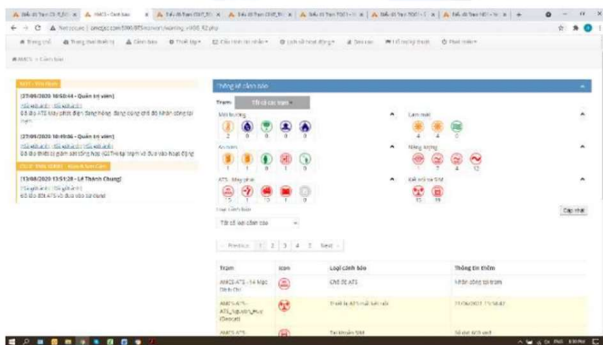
AMCS - Cảnh báo

Thông số cảnh báo

Trạm: Tất cả các trạm

Môi trường

An ninh

ATS - Máy phát

Làm mát

Năng lượng

Đổi mới tại SM

Loại cảnh báo

Tất cả các cảnh báo

Cập nhật

« Previous 1 2 3 4 5 Next »

| Trạm | Icon | Loại cảnh báo | Thông tin thêm |
|---|---|---|---|
| AMCS ATS - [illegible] | | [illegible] ATS | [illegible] |
| AMCS ATS - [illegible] | | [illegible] | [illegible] |
| AMCS ATS - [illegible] | | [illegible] | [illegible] |

(27/09/2020 10:50:44 - Quản trị viên)

(27/09/2020 10:49:06 - Quản trị viên)

(13/08/2020 13:51:28 - Lê Thành Chung)